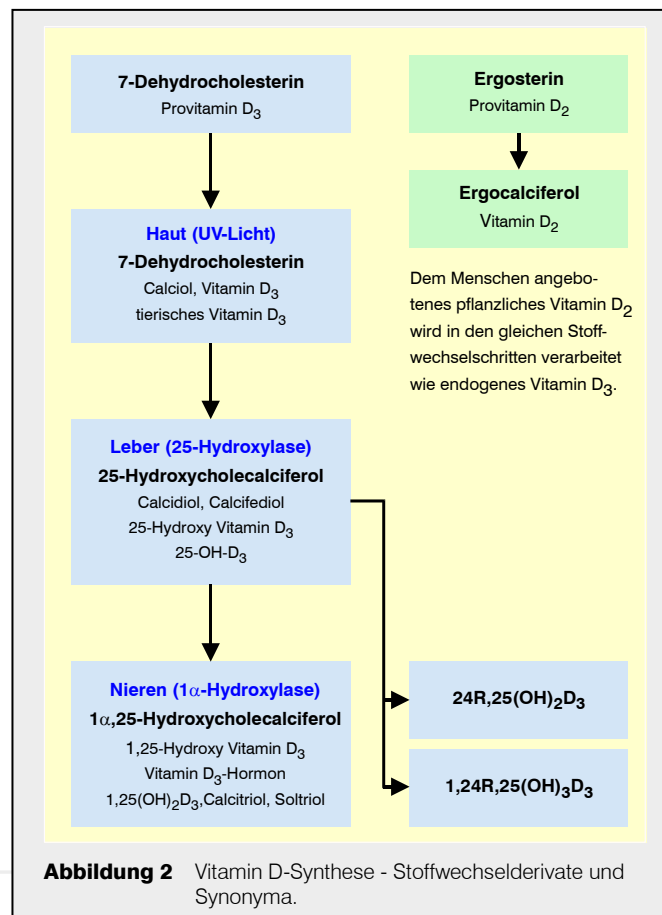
7-Dehydrocholesterin
Provitamin $D_3$

Haut (UV-Licht)
7-Dehydrocholesterin
Calciol, Vitamin $D_3$
tierisches Vitamin $D_3$

Leber (25-Hydroxylase)
25-Hydroxycholecalciferol
Calcidiol, Calcifediol
25-Hydroxy Vitamin $D_3$
25-OH-$D_3$

Nieren (1$\alpha$-Hydroxylase)
1$\alpha$,25-Hydroxycholecalciferol
1,25-Hydroxy Vitamin $D_3$
Vitamin $D_3$-Hormon
1,25$(OH)_2D_3$,Calcitriol, Soltriol

Ergosterin
Provitamin $D_2$

Ergocalciferol
Vitamin $D_2$

Dem Menschen angebotenes pflanzliches Vitamin $D_2$ wird in den gleichen Stoffwechselschritten verarbeitet wie endogenes Vitamin $D_3$.

24R,25$(OH)_2D_3$

1,24R,25$(OH)_3D_3$

Abbildung 2 Vitamin D-Synthese - Stoffwechselderivate und Synonyma.